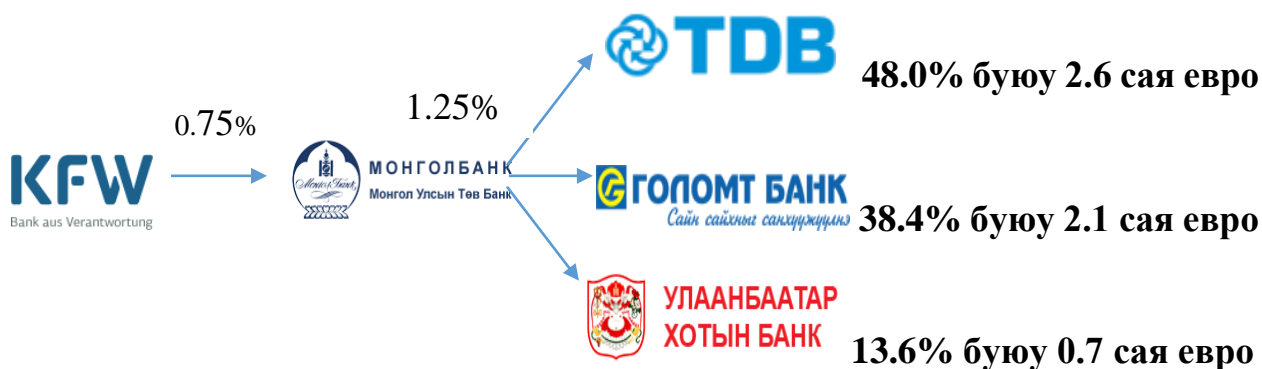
KFW
Bank aus Verantwortung

0.75%

МОНГОЛБАНК
Монгол Улсын Төв Банк

1.25%

TDB
48.0% буюу 2.6 сая евро

ГОЛОМТ БАНК
Сайн сайхныг санхүүжүүлнэ
38.4% буюу 2.1 сая евро

УЛААНБААТАР ХОТЫН БАНК
13.6% буюу 0.7 сая евро